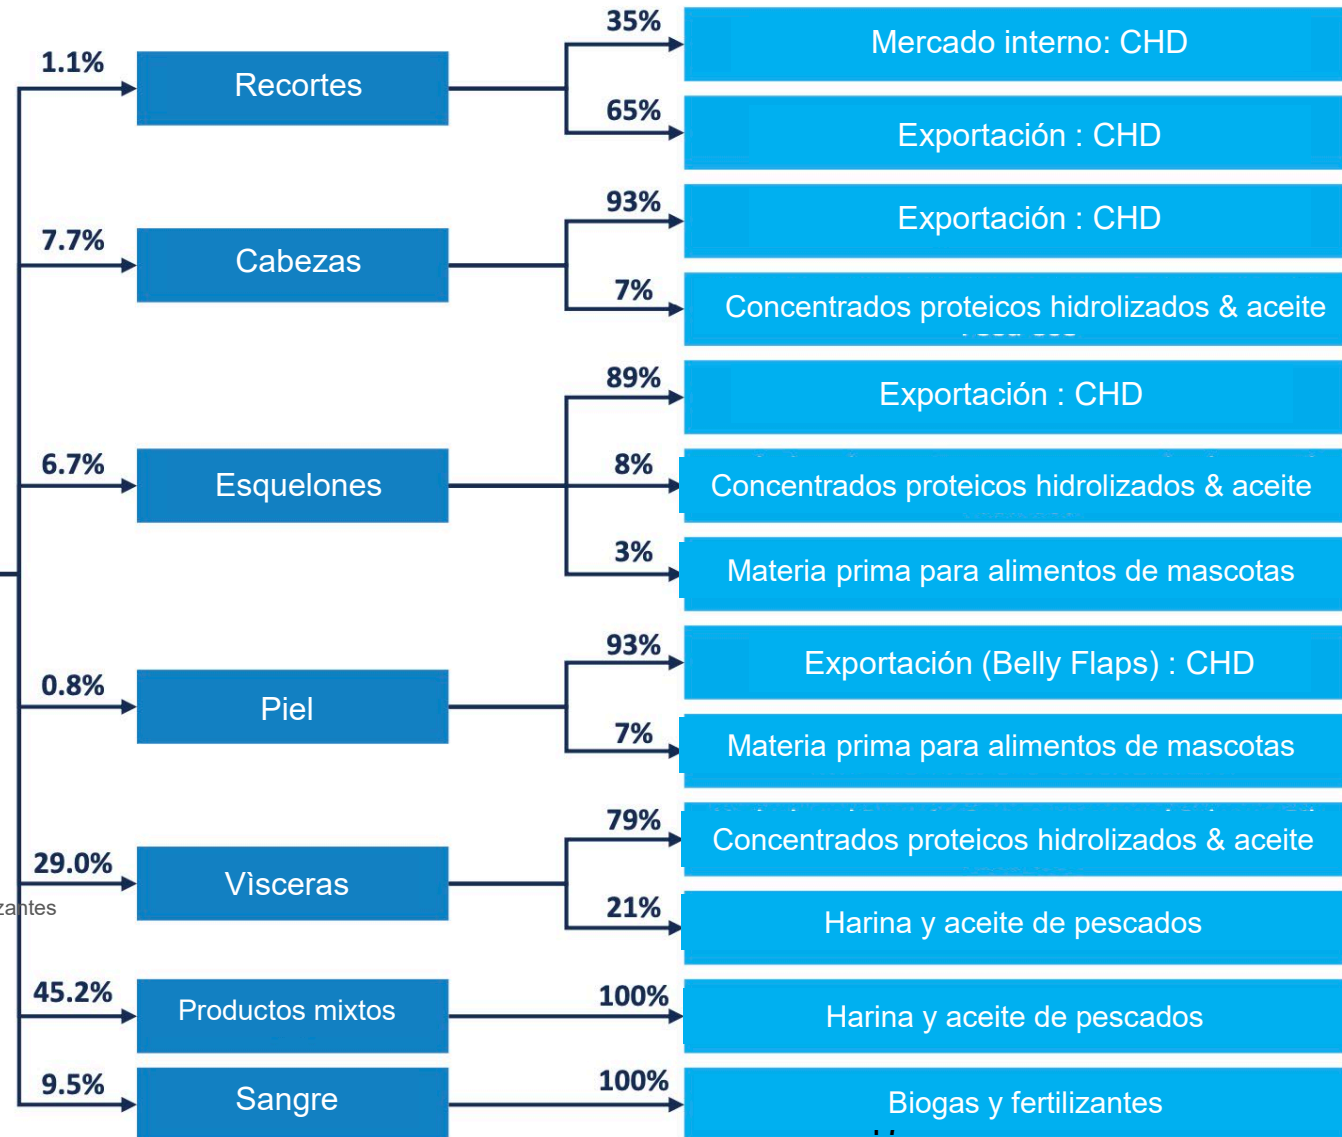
1.1%
Recortes
35%
Mercado interno: CHD
65%
Exportación : CHD

7.7%
Cabezas
93%
Exportación : CHD
7%
Concentrados proteicos hidrolizados & aceite

6.7%
Esquelones
89%
Exportación : CHD
8%
Concentrados proteicos hidrolizados & aceite
3%
Materia prima para alimentos de mascotas

0.8%
Piel
93%
Exportación (Belly Flaps) : CHD
7%
Materia prima para alimentos de mascotas

29.0%
Visceras
79%
Concentrados proteicos hidrolizados & aceite
21%
Harina y aceite de pescados

zantes

45.2%
Productos mixtos
100%
Harina y aceite de pescados

9.5%
Sangre
100%
Biogas y fertilizantes